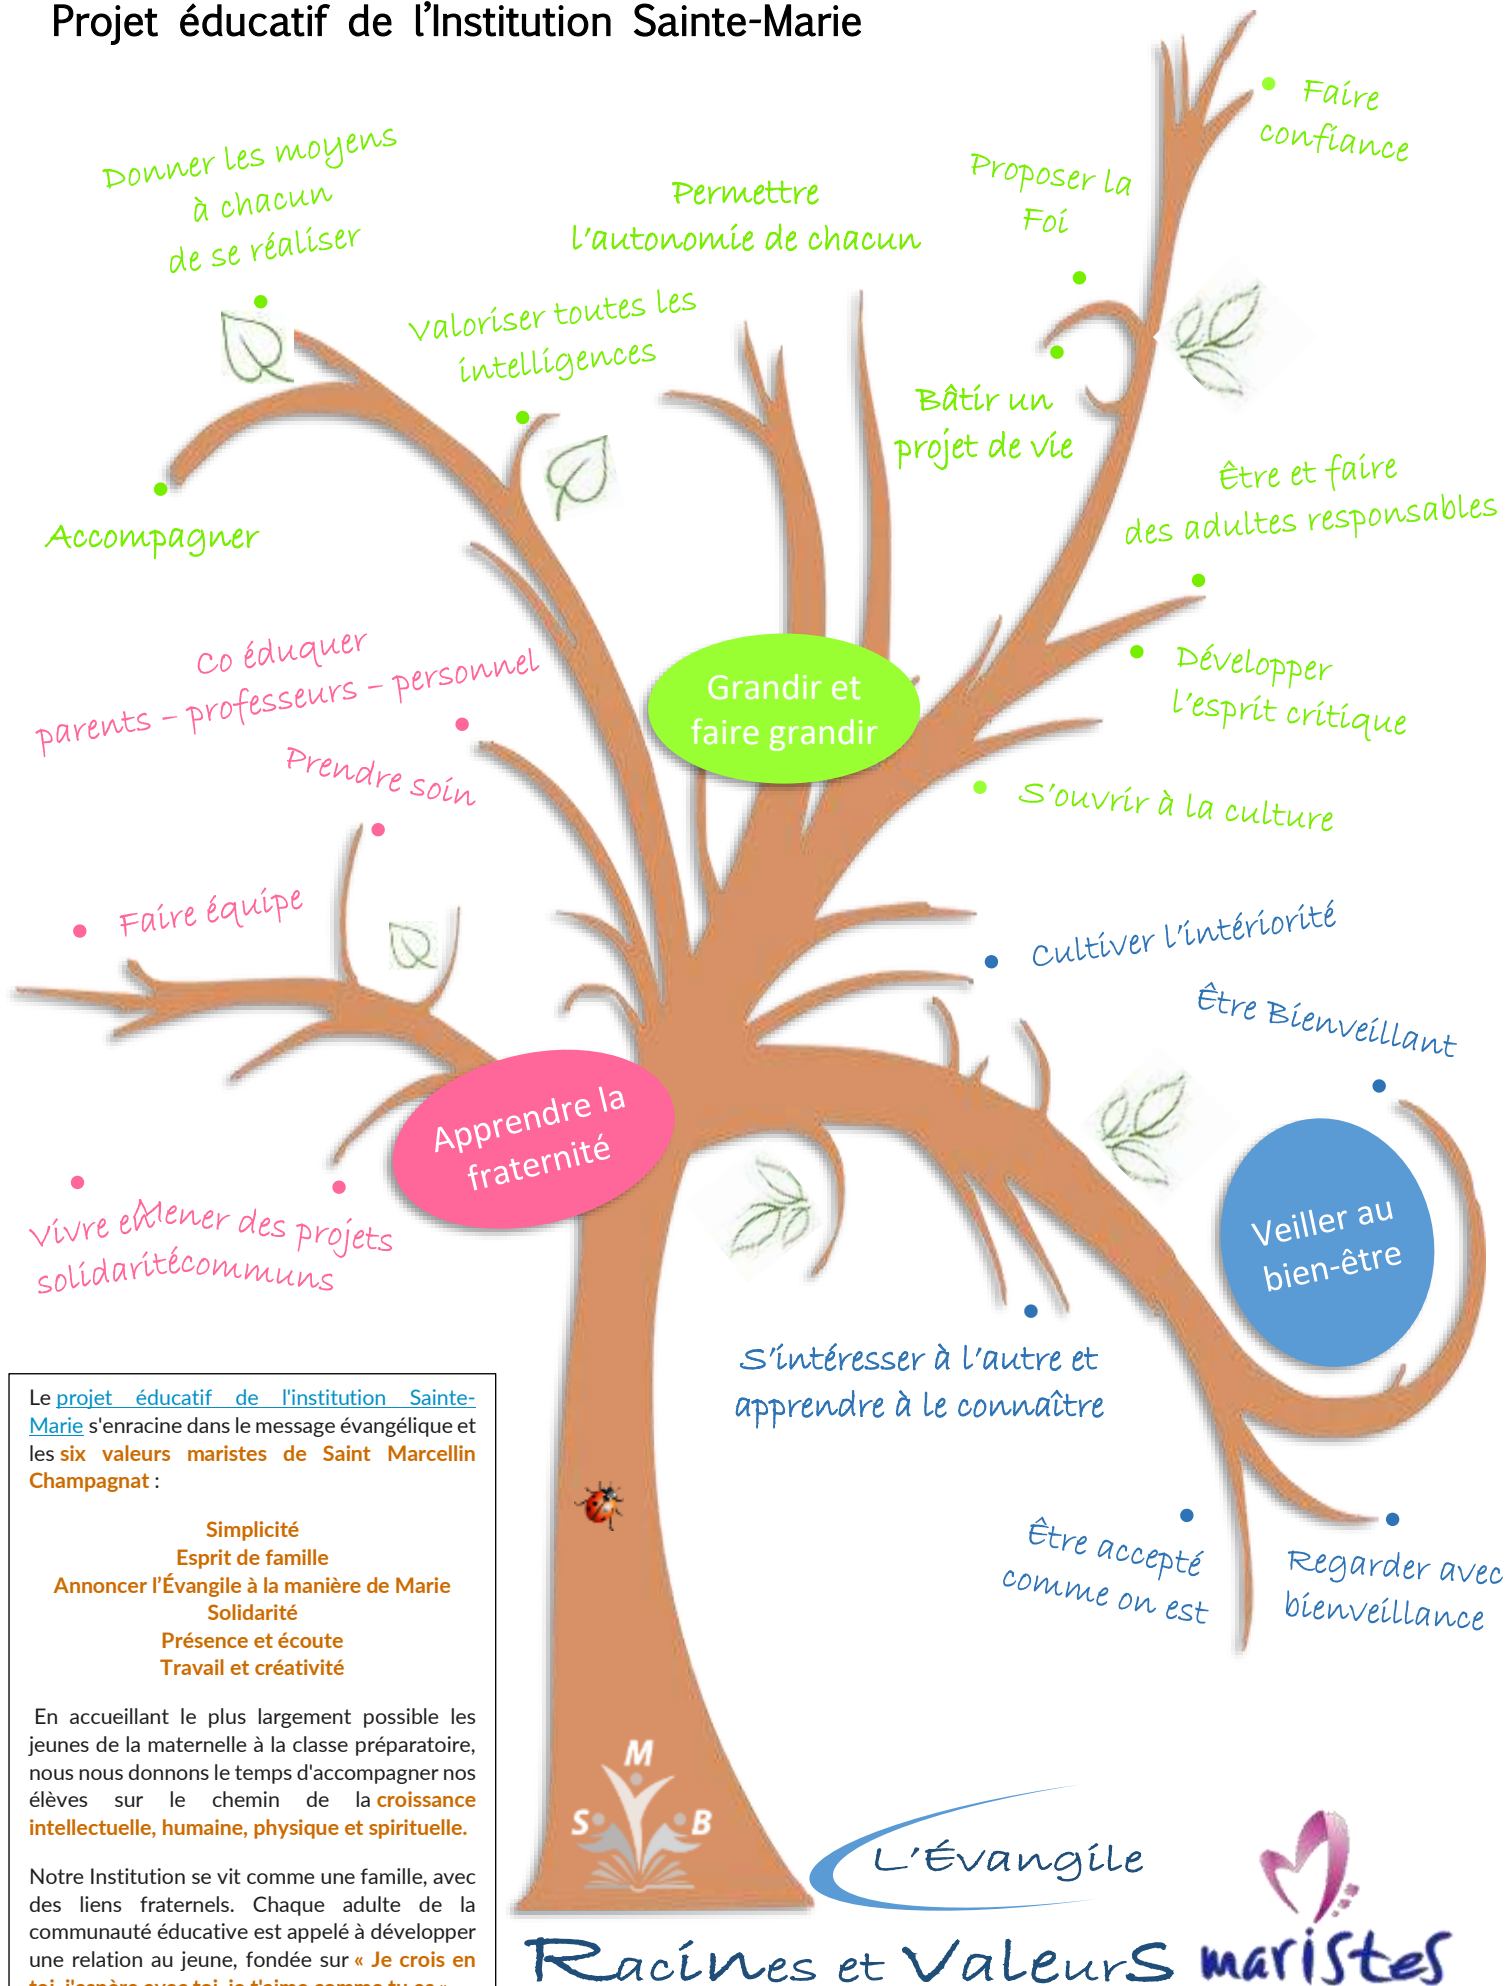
Projet éducatif de l'Institution Sainte-Marie

Donner les moyens à chacun de se réaliser

Permettre l'autonomie de chacun

Proposer la Foi

Faire confiance

Valoriser toutes les intelligences

Bâtir un projet de vie

Accompagner

Être et faire des adultes responsables

Co éduquer parents – professeurs – personnel

Grandir et faire grandir

Développer l'esprit critique

Prendre soin

S'ouvrir à la culture

Faire équipe

Cultiver l'intériorité

Être Bienveillant

Apprendre la fraternité

Veiller au bien-être

Vivre et Mener des projets solidarité communs

S'intéresser à l'autre et apprendre à le connaître

Être accepté comme on est

Regarder avec bienveillance

Le projet éducatif de l'institution Sainte-Marie s'enracine dans le message évangélique et les six valeurs maristes de Saint Marcellin Champagnat :

Simplicité
Esprit de famille
Annoncer l'Évangile à la manière de Marie
Solidarité
Présence et écoute
Travail et créativité

En accueillant le plus largement possible les jeunes de la maternelle à la classe préparatoire, nous nous donnons le temps d'accompagner nos élèves sur le chemin de la croissance intellectuelle, humaine, physique et spirituelle.

Notre Institution se vit comme une famille, avec des liens fraternels. Chaque adulte de la communauté éducative est appelé à développer une relation au jeune, fondée sur « Je crois en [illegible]

M S B

L'Évangile

Racines et Valeurs maristes